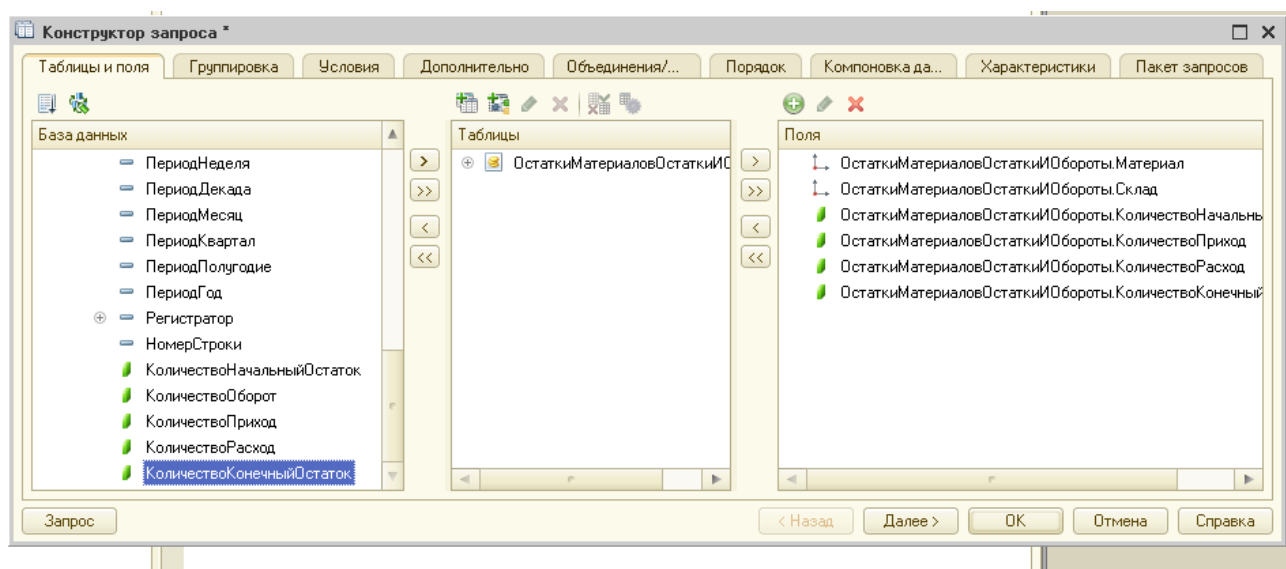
Конструктор запроса *

Таблицы и поля | Группировка | Условия | Дополнительно | Объединения/... | Порядок | Компоновка да... | Характеристики | Пакет запросов

База данных
ПериодНеделя
ПериодДекада
ПериодМесяц
ПериодКвартал
ПериодПолугодие
ПериодГод
Регистратор
НомерСтроки
КоличествоНачальныйОстаток
КоличествоОборот
КоличествоПриход
КоличествоРасход
КоличествоКонечныйОстаток

>
>>
<
<<

Таблицы
ОстаткиМатериаловОстаткиИО

>
>>
<
<<

Поля
ОстаткиМатериаловОстаткиИОбороты.Материал
ОстаткиМатериаловОстаткиИОбороты.Склад
ОстаткиМатериаловОстаткиИОбороты.КоличествоНачальны
ОстаткиМатериаловОстаткиИОбороты.КоличествоПриход
ОстаткиМатериаловОстаткиИОбороты.КоличествоРасход
ОстаткиМатериаловОстаткиИОбороты.КоличествоКонечный

Запрос | < Назад | Далее > | ОК | Отмена | Справка